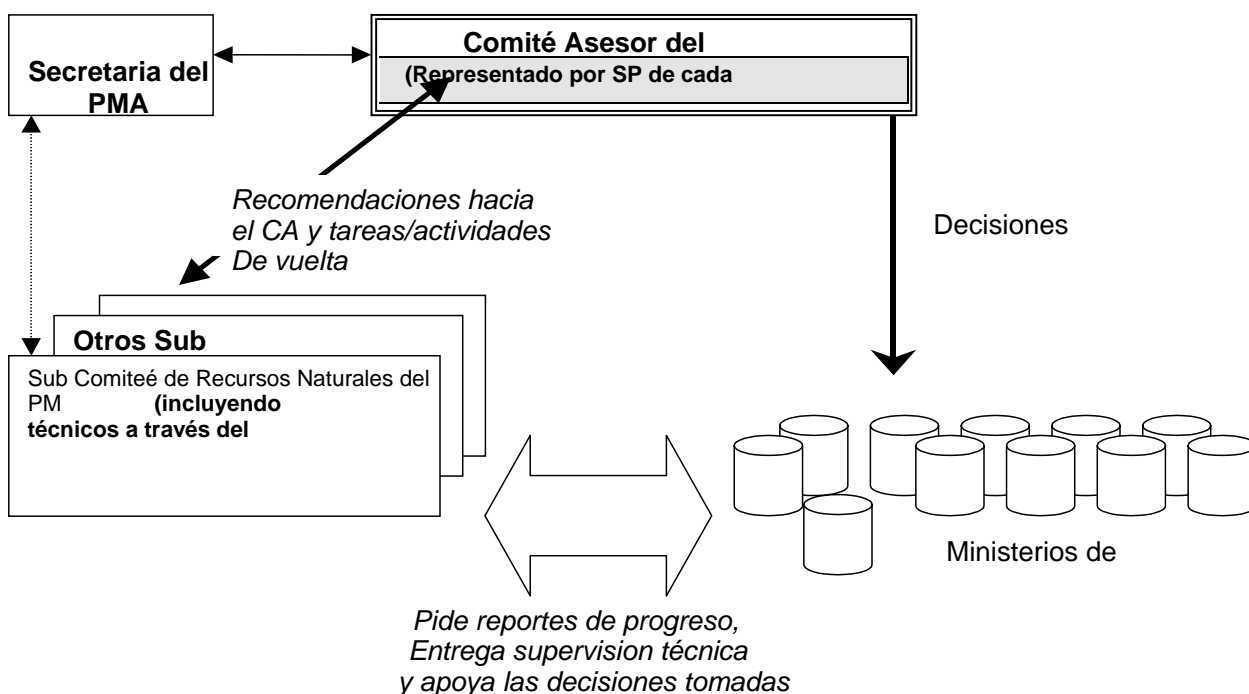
Secretaria del PMA

Comité Asesor del

(Representado por SP de cada

Recomendaciones hacia el CA y tareas/actividades De vuelta

Decisiones

Otros Sub

Sub Comiteé de Recursos Naturales del PM (incluyendo técnicos a través del

Ministerios de

Pide reportes de progreso, Entrega supervision técnica y apoya las decisiones tomadas